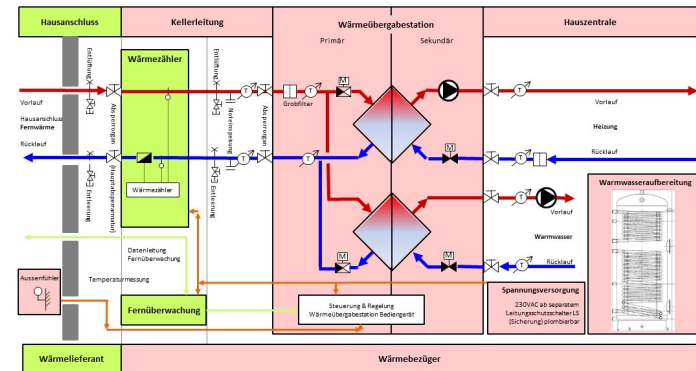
Hausanschluss

Kellerleitung

Wärmeübergabestation

Primär

Sekundär

Hauszentrale

Wärmezähler

Entlüftung

Entlüftung

Absperrorgan

Absperrorgan

Grobfilter

M

Vorlauf

Hausanschluss Fernwärme

Rücklauf

Vorlauf

Heizung

Rücklauf

Entleerung

Absperrorgan

Entleerung

Notentleerung

Wärmezähler

M

Warmwasseraufbereitung

Vorlauf

Warmwasser

Rücklauf

M

M

Datenleitung Fernüberwachung

Temperaturmessung

Aussenfühler

Fernüberwachung

Steuerung & Regelung Wärmeübergabestation Bediengerät

Spannungsversorgung

230VAC ab separatem Leitungsschutzschalter LS (Sicherung) plombierbar

Wärmelieferant

Wärmebezüger